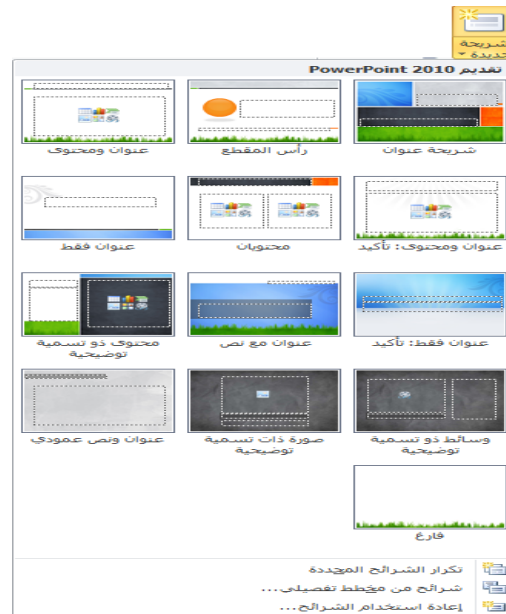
شريحة جديدة

تقديم PowerPoint 2010

شريحة عنوان
رأس المقطع
عنوان ومحتوى

عنوان ومحتوى: تأكيد
محتويان
عنوان فقط

عنوان فقط: تأكيد
عنوان مع نص
محتوى ذو تسمية توضيحية

وسائط ذو تسمية توضيحية
صورة ذات تسمية توضيحية
عنوان ونص عمودي

فارغ

تكرار الشرائح المحددة
شرائح من مخطط تفصيلي...
إعادة استخدام الشرائح...